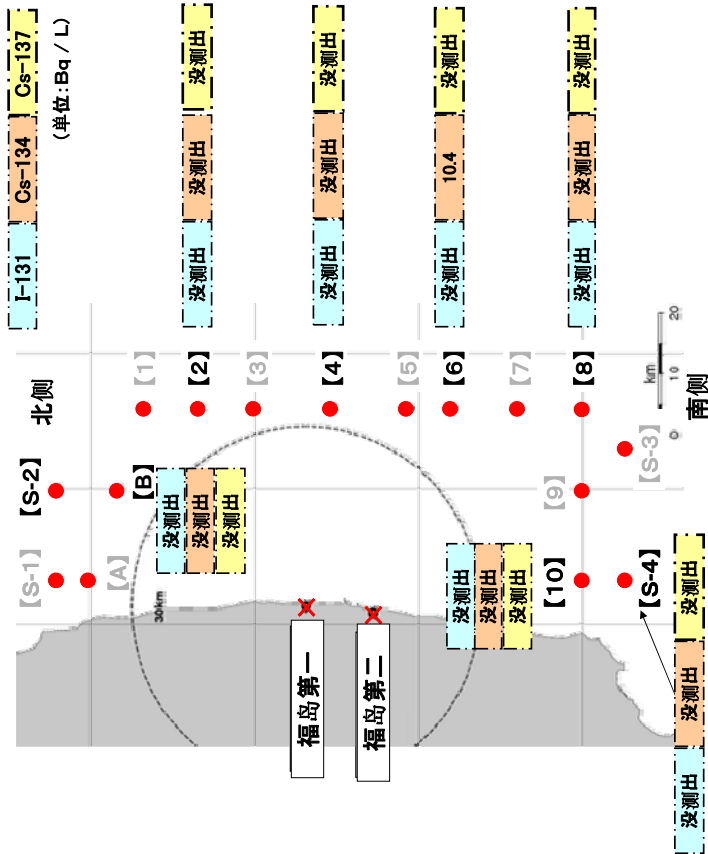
I-131
Cs-134
Cs-137
（单位：Bq / L）

没测出
没测出
没测出
没测出
没测出
没测出
没测出
10.4
没测出
没测出
没测出
没测出

北侧
【S-2】
【S-1】
【A】
【B】
没测出
没测出
没测出
【1】
【2】
【3】
【4】
【5】
【6】
【7】
【8】
【9】
【10】
没测出
没测出
没测出
【S-3】
【S-4】
没测出
没测出
没测出
30km
福岛第一
福岛第二
km
0
10
20
南侧